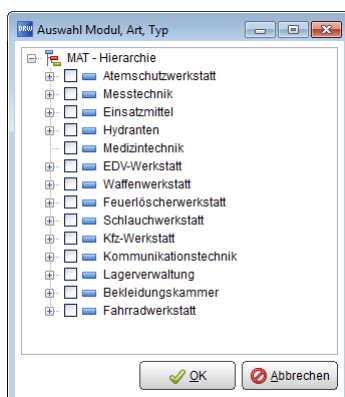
DRW Auswahl Modul, Art, Typ

MAT - Hierarchie
Atemschutzwerkstatt
Messtechnik
Einsatzmittel
Hydranten
Medizintechnik
EDV-Werkstatt
Waffenwerkstatt
Feuerlöscherwerkstatt
Schlauchwerkstatt
Kfz-Werkstatt
Kommunikationstechnik
Lagerverwaltung
Bekleidungskammer
Fahrradwerkstatt

OK
Abbrechen